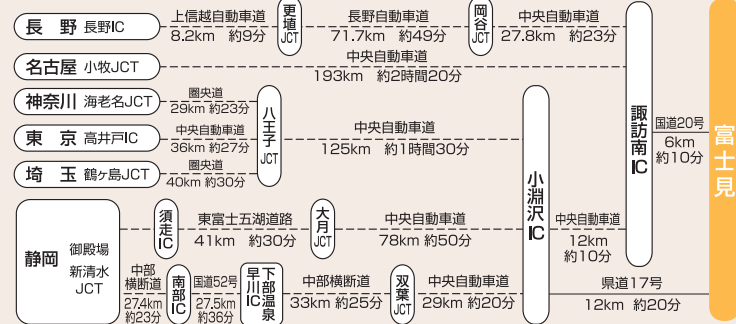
長野 長野IC
上信越自動車道 8.2km 約9分
更埴JCT
長野自動車道 71.7km 約49分
岡谷JCT
中央自動車道 27.8km 約23分

名古屋 小牧JCT
中央自動車道 193km 約2時間20分

神奈川 海老名JCT
圏央道 29km 約23分

東京 高井戸IC
中央自動車道 36km 約27分

埼玉 鶴ヶ島JCT
圏央道 40km 約30分

八王子JCT
中央自動車道 125km 約1時間30分

諏訪南IC
国道20号 6km 約10分

富士見

静岡 御殿場 新清水 JCT
須走IC
東富士五湖道路 41km 約30分
大月JCT
中央自動車道 78km 約50分
小淵沢IC
中央自動車道 12km 約10分

中部横断道 27.4km 約23分
南部IC
国道52号 27.5km 約36分
早川IC
下部温泉
中部横断道 33km 約25分
双葉JCT
中央自動車道 29km 約20分
県道17号 12km 約20分